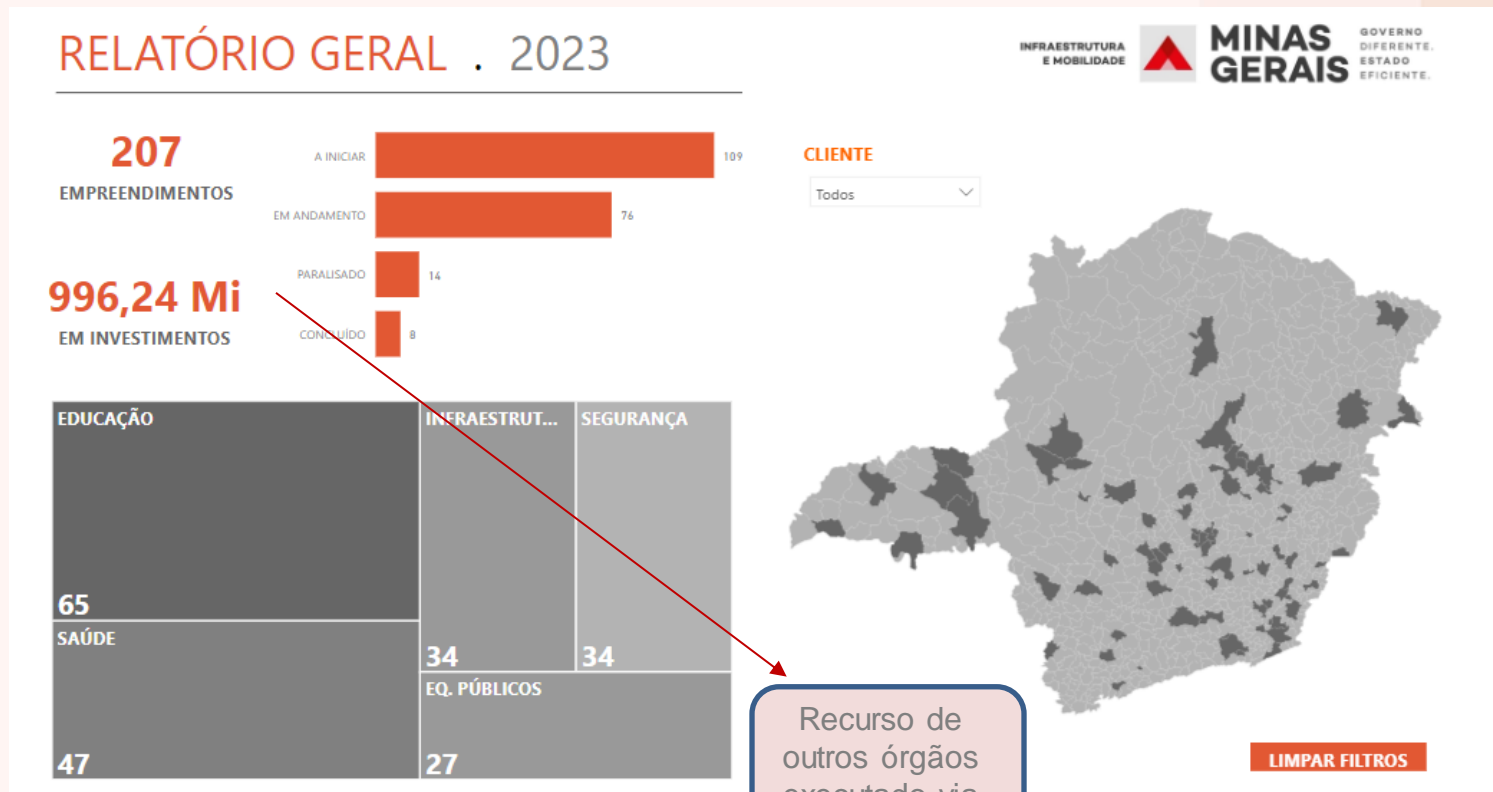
RELATÓRIO GERAL . 2023

INFRAESTRUTURA E MOBILIDADE

MINAS GERAIS

GOVERNO DIFERENTE. ESTADO EFICIENTE.

207
EMPREENDIMENTOS

996,24 Mi
EM INVESTIMENTOS

| | |
|---|---|
| A INICIAR | 109 |
| EM ANDAMENTO | 76 |
| PARALISADO | 14 |
| CONCLUÍDO | 8 |

CLIENTE
Todos

EDUCAÇÃO
65

INFRAESTRUT...
34

SEGURANÇA
34

SAÚDE
47

EQ. PÚBLICOS
27

Recurso de outros órgãos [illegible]

LIMPAR FILTROS